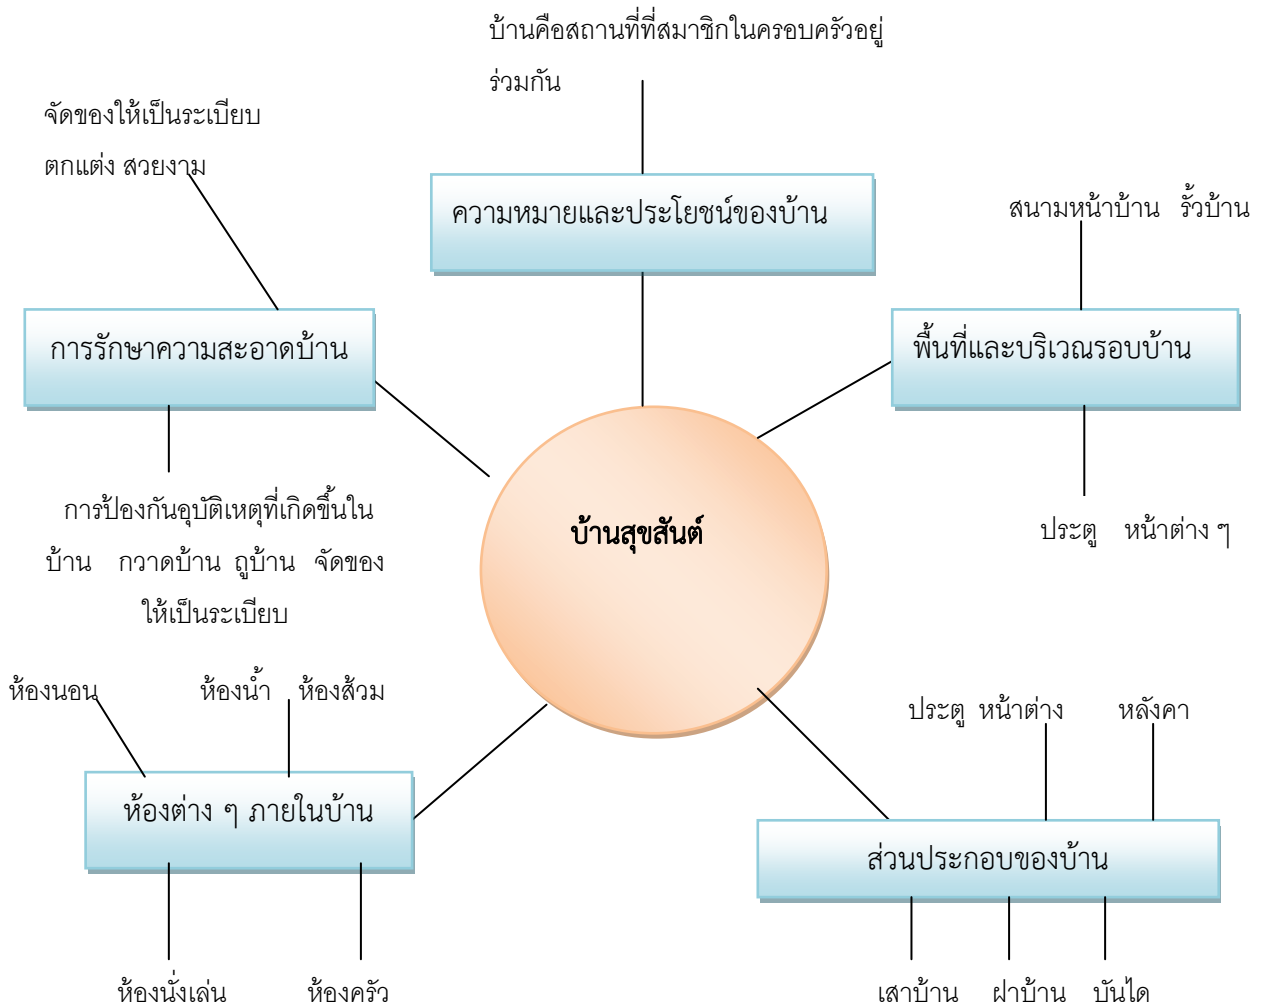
บ้านคือสถานที่ที่สมาชิกในครอบครัวอยู่ร่วมกัน

ความหมายและประโยชน์ของบ้าน

จัดของให้เป็นระเบียบ ตกแต่ง สวยงาม

การรักษาความสะอาดบ้าน

การป้องกันอุบัติเหตุที่เกิดขึ้นในบ้าน กวาดบ้าน ถูบ้าน จัดของให้เป็นระเบียบ

สนามหน้าบ้าน รั้วบ้าน

พื้นที่และบริเวณรอบบ้าน

ประตู หน้าต่าง ๆ

บ้านสุขสันต์

ห้องนอน ห้องน้ำ ห้องส้วม

ห้องต่าง ๆ ภายในบ้าน

ห้องนั่งเล่น ห้องครัว

ประตู หน้าต่าง หลังคา

ส่วนประกอบของบ้าน

เสาบ้าน ฝาบ้าน บันได